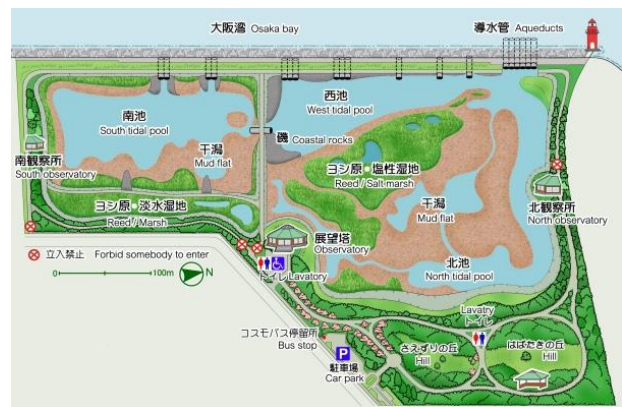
大阪湾 Osaka bay

導水管 Aqueducts

南池
South tidal pool

西池
West tidal pool

干潟
Mud flat

磯 Coastal rocks

南観察所
South observatory

ヨシ原・塩性湿地
Reed / Salt-marsh

ヨシ原・淡水湿地
Reed / Marsh

干潟
Mud flat

北観察所
North observatory

立入禁止 Forbid somebody to enter

0 100m N

展望塔
Observatory

北池
North tidal pool

トイレ Lavatory

Lavatry
トイレ

コスモバス停留所
Bus stop

さえずりの丘
Hill

はばたきの丘
Hill

P
駐車場
Car park